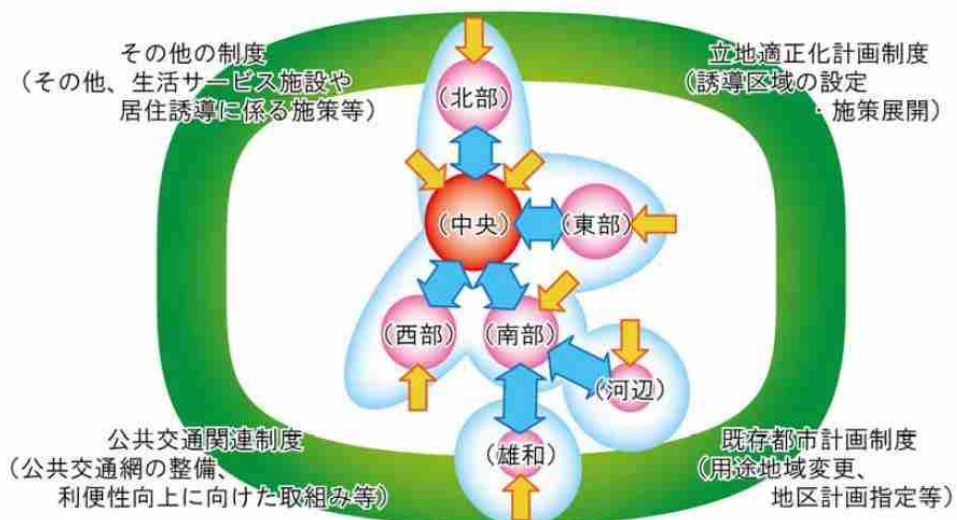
その他の制度
（その他、生活サービス施設や
居住誘導に係る施策等）

立地適正化計画制度
（誘導区域の設定
・施策展開）

（北部）

（中央）

（東部）

（西部）

（南部）

（河辺）

（雄和）

公共交通関連制度
（公共交通網の整備、
利便性向上に向けた取組み等）

既存都市計画制度
（用途地域変更、
地区計画指定等）